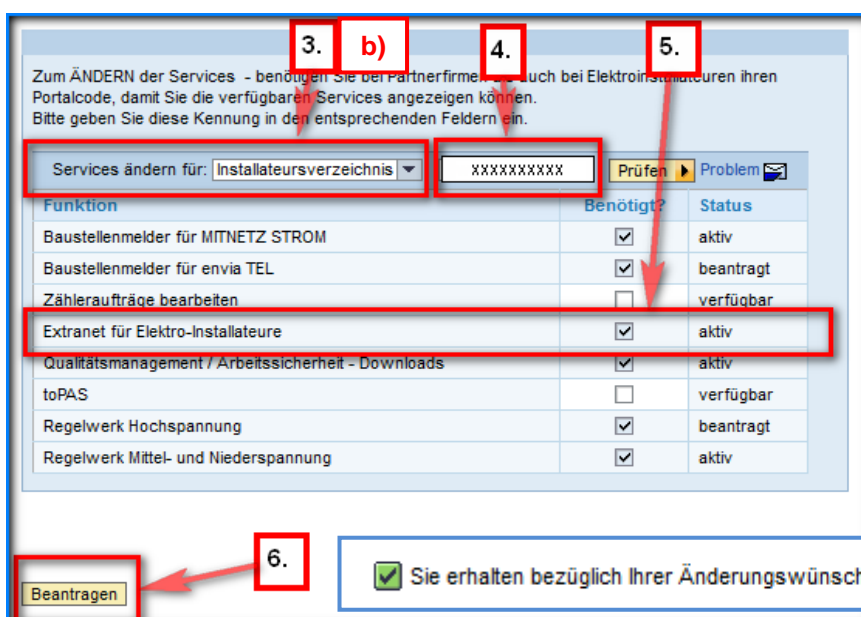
3. b) 4. 5.

Zum ÄNDERN der Services - benötigen Sie bei Partnerfirmen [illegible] auch bei Elektroinstallateuren ihren Portalcode, damit Sie die verfügbaren Services angezeigen können. Bitte geben Sie diese Kennung in den entsprechenden Feldern ein.

Services ändern für: Installateursverzeichnis

XXXXXXXXXX

Prüfen Problem

| Funktion | Benötigt? | Status |
|---|---|---|
| Baustellenmelder für MITNETZ STROM | ☑ | aktiv |
| Baustellenmelder für envia TEL | ☑ | beantragt |
| Zähleraufträge bearbeiten | ☐ | verfügbar |
| Extranet für Elektro-Installateure | ☑ | aktiv |
| Qualitätsmanagement / Arbeitssicherheit - Downloads | ☑ | aktiv |
| toPAS | ☐ | verfügbar |
| Regelwerk Hochspannung | ☑ | beantragt |
| Regelwerk Mittel- und Niederspannung | ☑ | aktiv |

6.

Beantragen

Sie erhalten bezüglich Ihrer Änderungswünsch